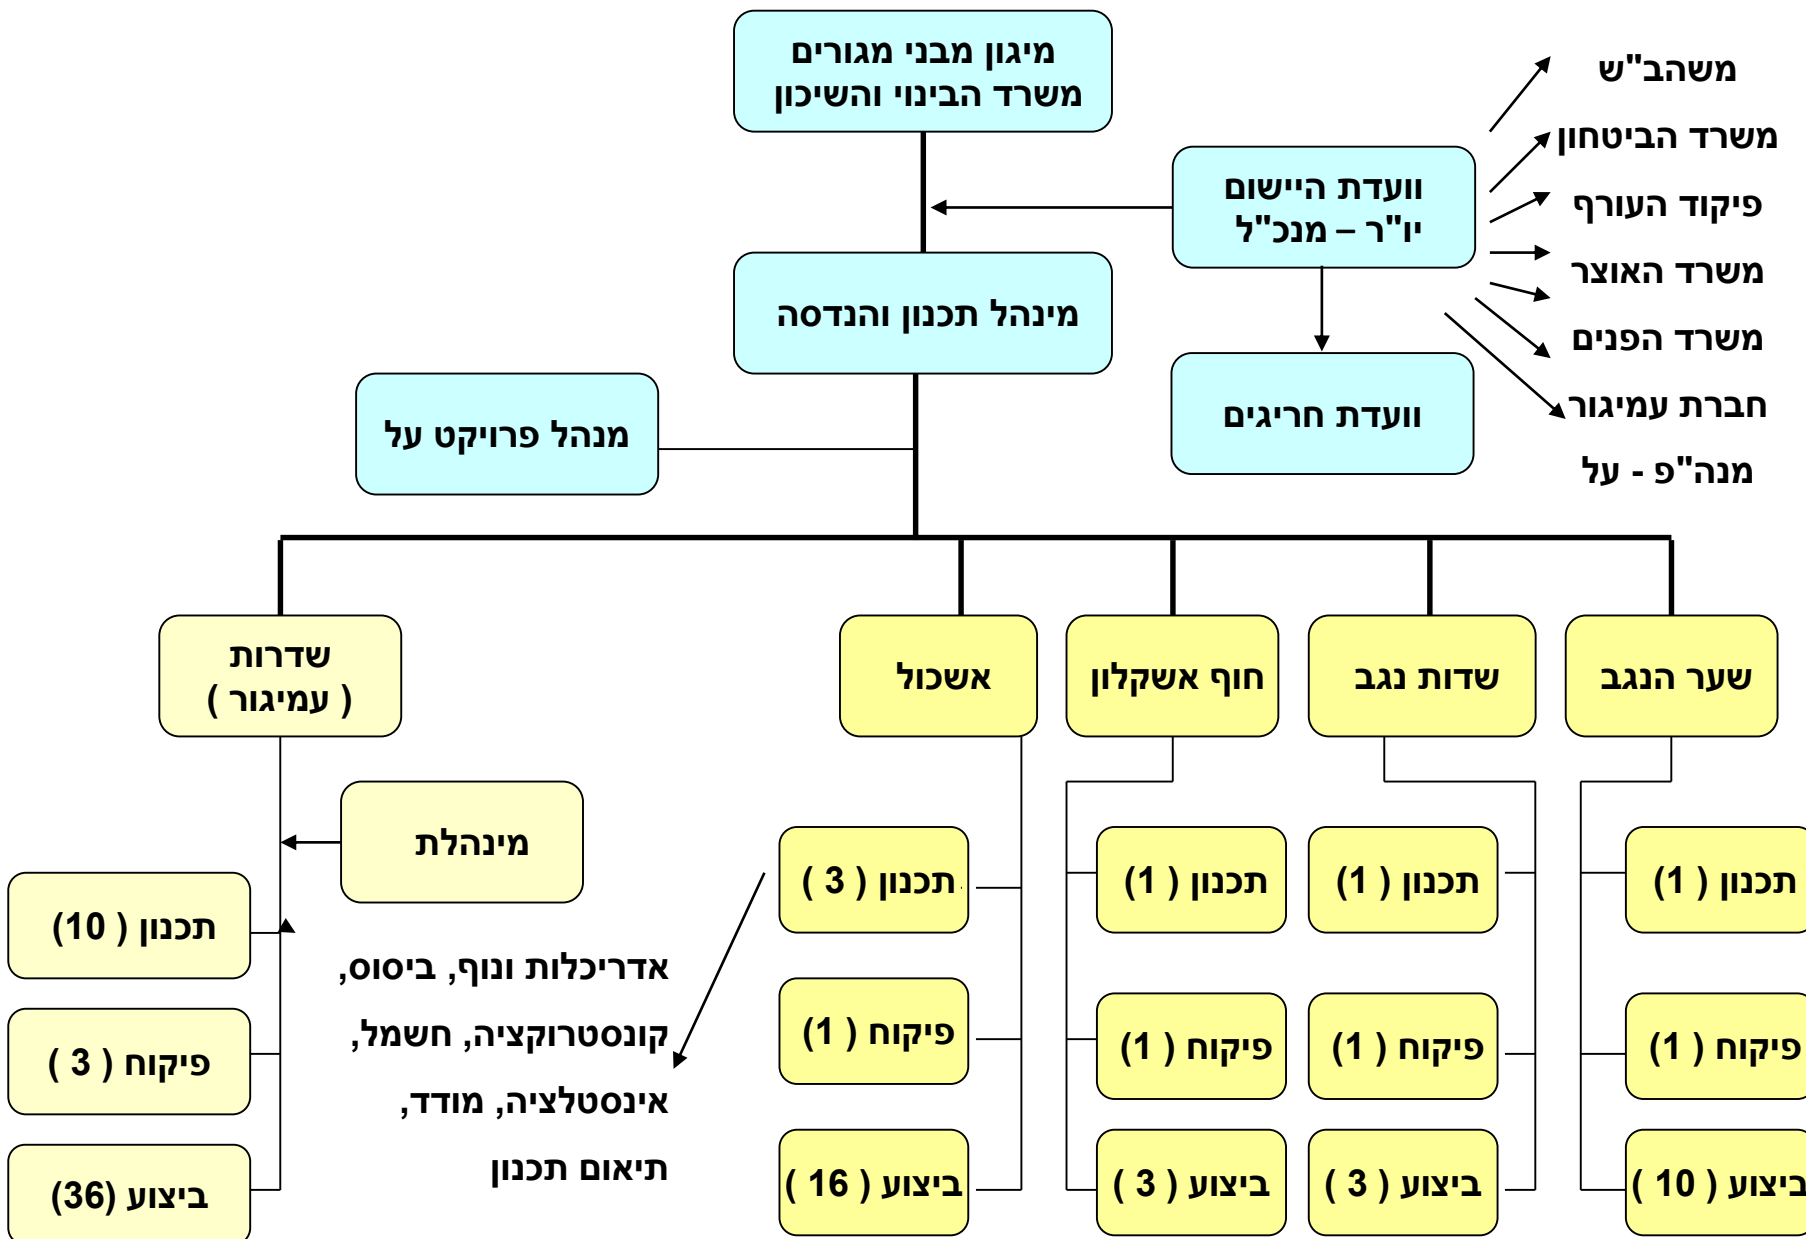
מיגון מבני מגורים
משרד הבינוי והשיכון

משהב"ש
משרד הביטחון
פיקוד העורף
משרד האוצר
משרד הפנים
חברת עמיגור
מנה"פ - על

וועדת היישום
יו"ר – מנכ"ל

מינהל תכנון והנדסה

וועדת חריגים

מנהל פרויקט על

שדרות
( עמיגור )

אשכול

חוף אשקלון

שדות נגב

שער הנגב

מינהלת

תכנון ( 10)
פיקוח ( 3 )
ביצוע (36)

אדריכלות ונוף, ביסוס, קונסטרוקציה, חשמל, אינסטלציה, מודד, תיאום תכנון

תכנון ( 3 )
פיקוח ( 1)
ביצוע ( 16 )

תכנון ( 1)
פיקוח ( 1)
ביצוע ( 3 )

תכנון ( 1)
פיקוח ( 1)
ביצוע ( 3 )

תכנון ( 1)
פיקוח ( 1)
ביצוע ( 10 )